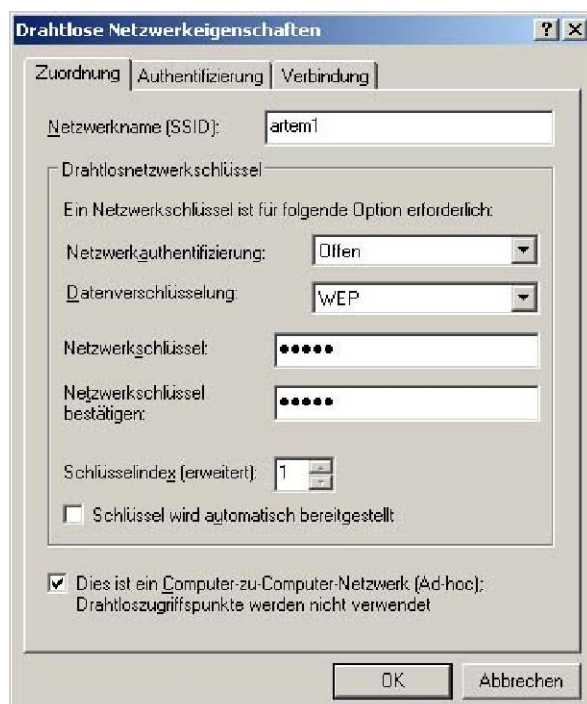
Drahtlose Netzwerkeigenschaften

? X

Zuordnung | Authentifizierung | Verbindung

Netzwerkname (SSID): artem1

Drahtlosnetzwerkschlüssel

Ein Netzwerkschlüssel ist für folgende Option erforderlich:

Netzwerkauthentifizierung: Offen

Datenverschlüsselung: WEP

Netzwerkschlüssel: •••••

Netzwerkschlüssel bestätigen: •••••

Schlüsselindex (erweitert): 1

Schlüssel wird automatisch bereitgestellt

Dies ist ein Computer-zu-Computer-Netzwerk (Ad-hoc); Drahtloszugriffspunkte werden nicht verwendet

OK

Abbrechen